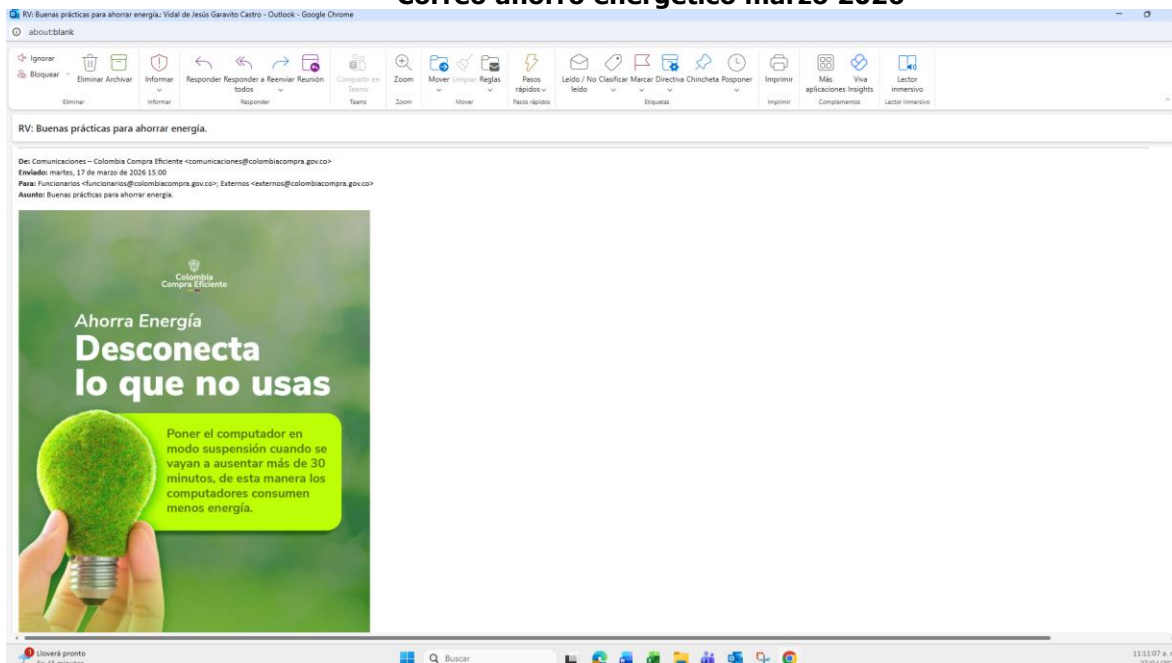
Correo ahorro energetico marzo 2026

RV: Buenas prácticas para ahorrar energía.: Vidal de Jesús Garavito Castro - Outlook - Google Chrome

about:blank

Ignorar
Bloquear
Eliminar Archivar
Eliminar
Informar
Informar
Responder Responder a todos Reenviar Reunión
Responder
Compartir en Teams
Teams
Zoom
Zoom
Mover Limpiar Reglas
Mover
Pasos rápidos
Pasos rápidos
Leído / No leído Clasificar Marcar Directiva Chincheta Posponer
Etiquetas
Imprimir
Imprimir
Más aplicaciones Insights
Viva Insights
Complementos
Lector inmersivo
Lector inmersivo

RV: Buenas prácticas para ahorrar energía.

De: Comunicaciones – Colombia Compra Eficiente <comunicaciones@colombiacompra.gov.co>
Enviado: martes, 17 de marzo de 2026 15:00
Para: Funcionarios <funcionarios@colombiacompra.gov.co>; Externos <externos@colombiacompra.gov.co>
Asunto: Buenas prácticas para ahorrar energía.

Colombia Compra Eficiente

Ahorra Energía
Desconecta lo que no usas

Poner el computador en modo suspensión cuando se vayan a ausentar más de 30 minutos, de esta manera los computadores consumen menos energía.

Lloverá pronto
En 42 minutos
Buscar
11:11:07 a. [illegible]
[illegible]